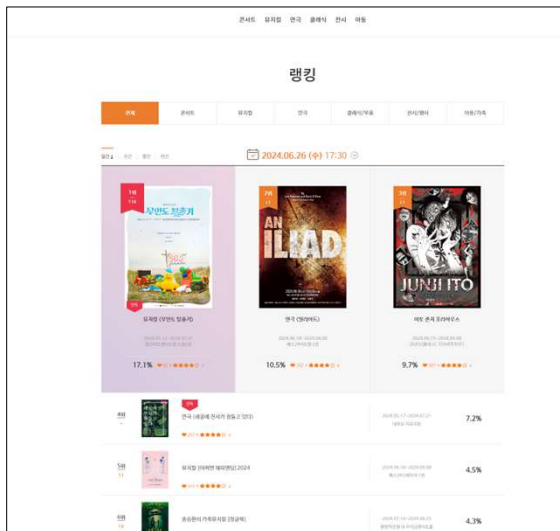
콘서트 뮤지컬 연극 클래식 전시 아동

랭킹

전체 콘서트 뮤지컬 연극 클래식/무용 전시/행사 아동/가족

일간 주간 월간 연간

2024.06.26 (수) 17:30

1위

2위

3위

무인도 탈출기

AN ILIAD

JUNJI ITO

뮤지컬 <무인도 탈출기>

연극 <일리아드>

이토 준지 호러하우스

17.1%

10.5%

9.7%

4위

연극 <세상에 친녀가 없듯고 있다>

7.2%

5위

뮤지컬 <마하트 해피엔딩> 2024

4.5%

6위

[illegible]

4.3%